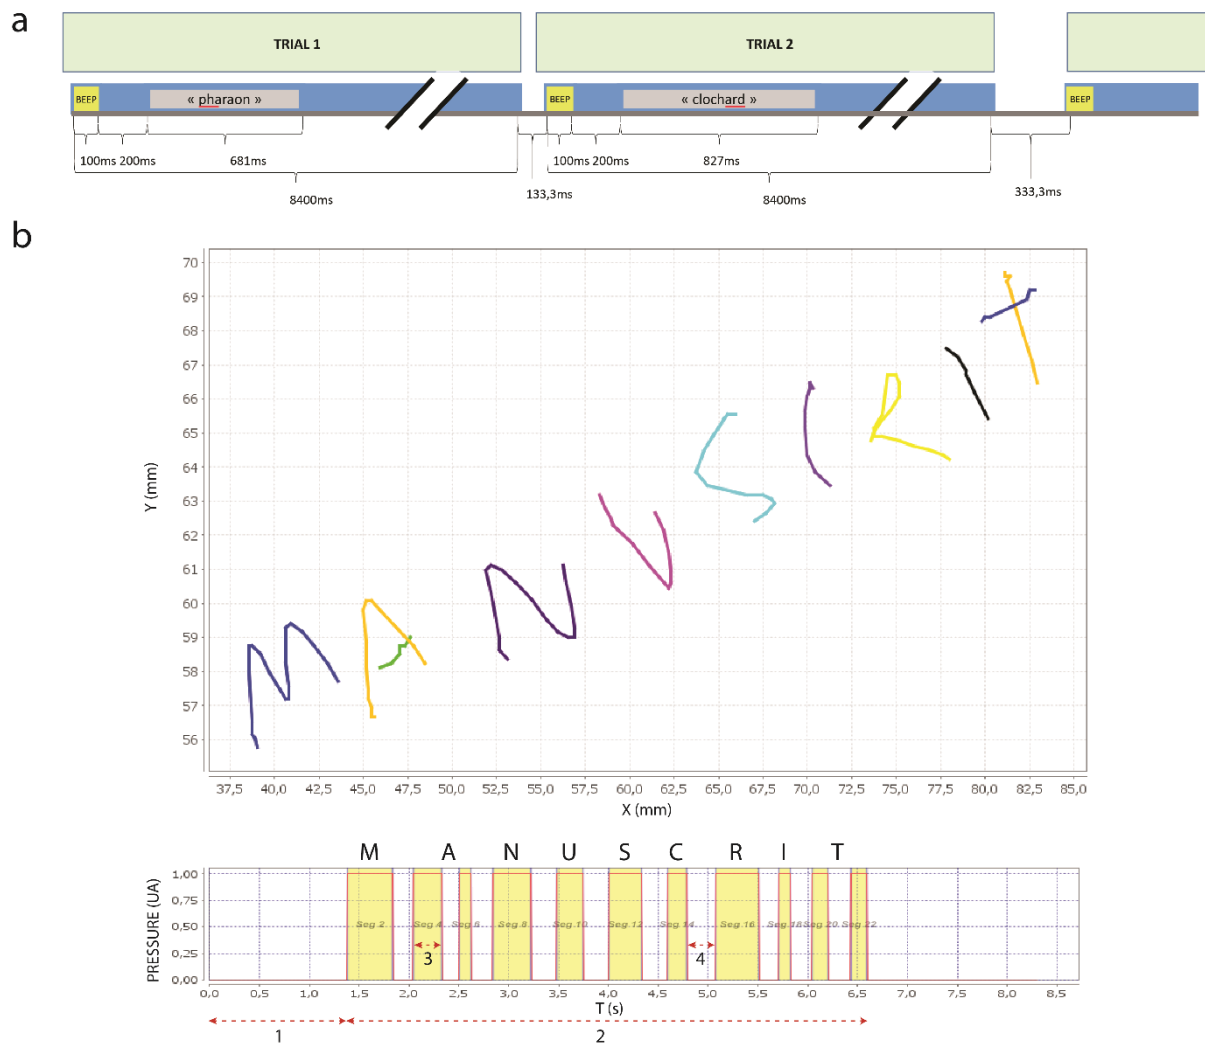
a

TRIAL 1

TRIAL 2

BEEP
« pharaon »

BEEP
« clochard »

BEEP

100ms 200ms 681ms

8400ms

133,3ms

100ms 200ms 827ms

8400ms

333,3ms

b

70
69
68
67
66
65
64
63
62
61
60
59
58
57
56

Y (mm)

37,5 40,0 42,5 45,0 47,5 50,0 52,5 55,0 57,5 60,0 62,5 65,0 67,5 70,0 72,5 75,0 77,5 80,0 82,5 85,0

X (mm)

M A N U S C R I T

1,00
0,75
0,50
0,25
0,00

PRESSURE (UA)

Seg 2 Seg 4 Seg 6 Seg 8 Seg 10 Seg 12 Seg 14 Seg 16 Seg 18 Seg 20 Seg 22

3

4

0,0 0,5 1,0 1,5 2,0 2,5 3,0 3,5 4,0 4,5 5,0 5,5 6,0 6,5 7,0 7,5 8,0 8,5

T (s)

1

2